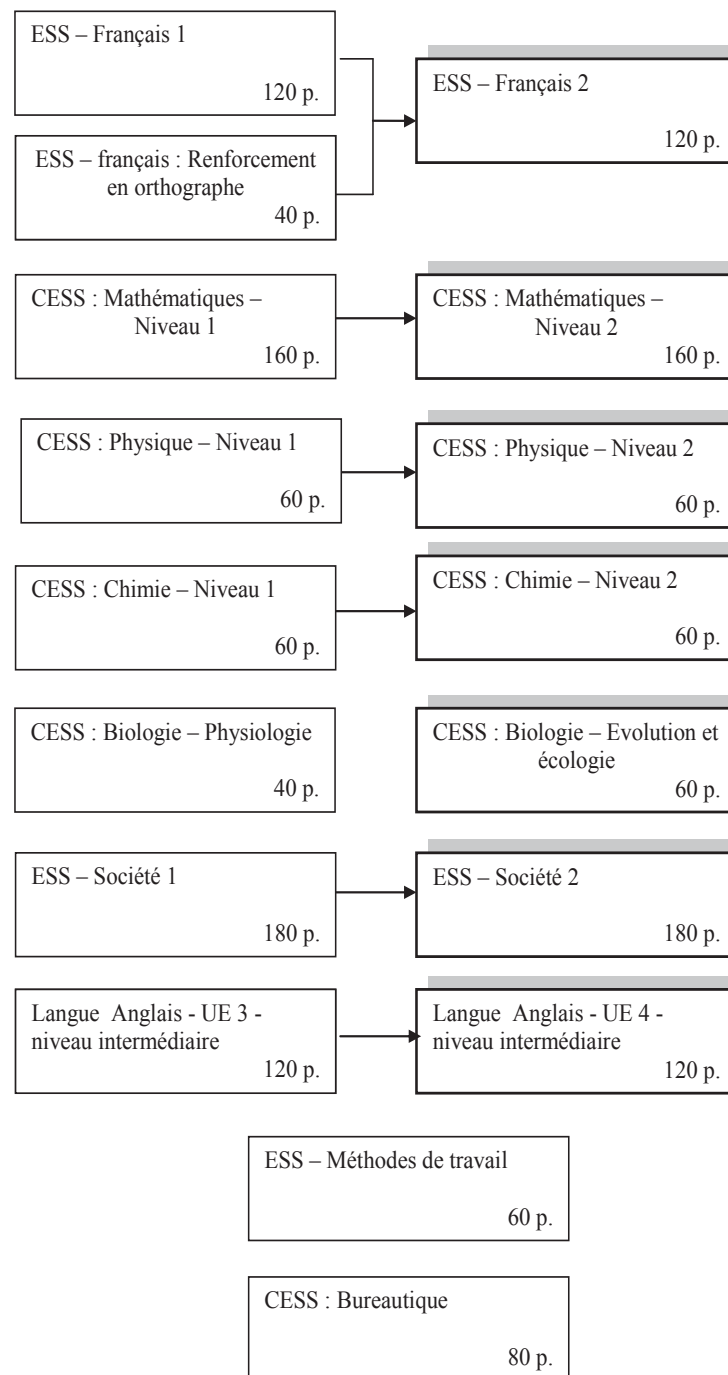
ESS – Français 1
120 p.

ESS – français : Renforcement en orthographe
40 p.

ESS – Français 2
120 p.

CESS : Mathématiques – Niveau 1
160 p.

CESS : Mathématiques – Niveau 2
160 p.

CESS : Physique – Niveau 1
60 p.

CESS : Physique – Niveau 2
60 p.

CESS : Chimie – Niveau 1
60 p.

CESS : Chimie – Niveau 2
60 p.

CESS : Biologie – Physiologie
40 p.

CESS : Biologie – Evolution et écologie
60 p.

ESS – Société 1
180 p.

ESS – Société 2
180 p.

Langue Anglais - UE 3 - niveau intermédiaire
120 p.

Langue Anglais - UE 4 - niveau intermédiaire
120 p.

ESS – Méthodes de travail
60 p.

CESS : Bureautique
80 p.